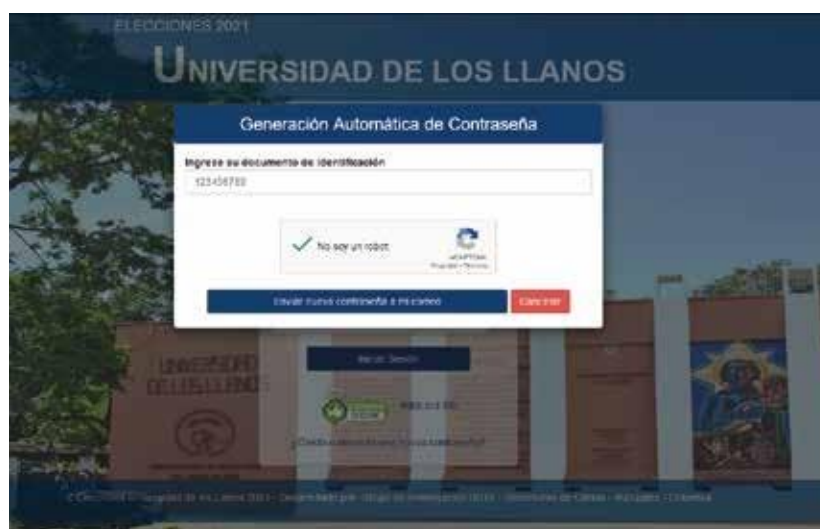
ELECCIONES 2021

UNIVERSIDAD DE LOS LLANOS

Generación Automática de Contraseña

Ingrese su documento de identificación

123456789

No soy un robot

reCAPTCHA
Privacidad - Términos

Enviar nueva contraseña a mi correo

Cancelar

Iniciar Sesión

UNIVERSIDAD DE LOS LLANOS

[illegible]

¿Cómo obtener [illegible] contraseña?

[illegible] Universidad de los Llanos 2021 - Desarrollado por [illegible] - Villavicencio - Colombia